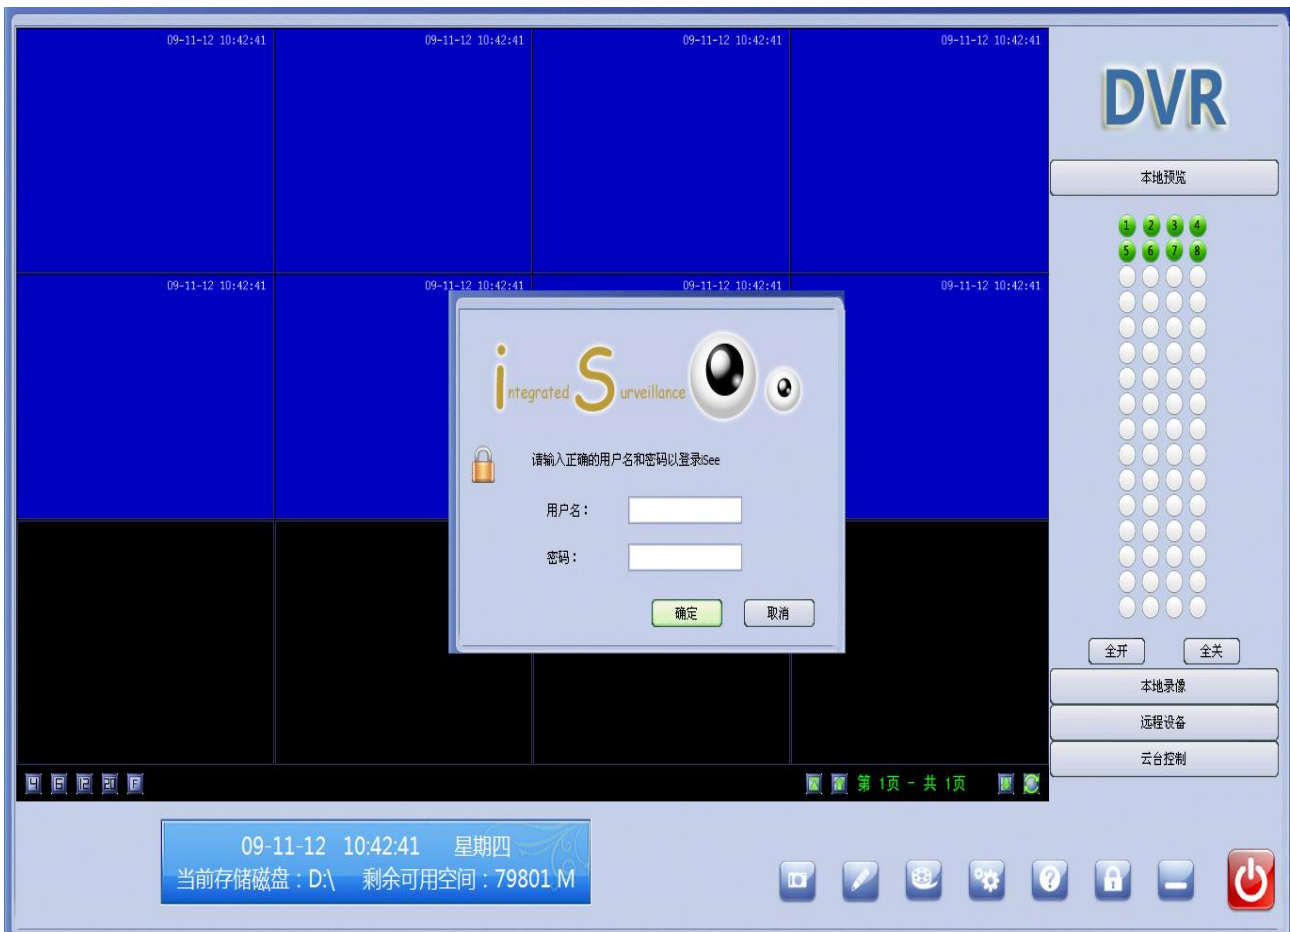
09-11-12 10:42:41
09-11-12 10:42:41
09-11-12 10:42:41
09-11-12 10:42:41
09-11-12 10:42:41
09-11-12 10:42:41
09-11-12 10:42:41
09-11-12 10:42:41

DVR

本地预览

1 2 3 4
5 6 7 8

Integrated Surveillance

请输入正确的用户名和密码以登录iSee

用户名：

密码：

确定 取消

全开 全关

本地录像

远程设备

云台控制

第 1页 - 共 1页

09-11-12 10:42:41 星期四
当前存储磁盘：D:\ 剩余可用空间：79801 M